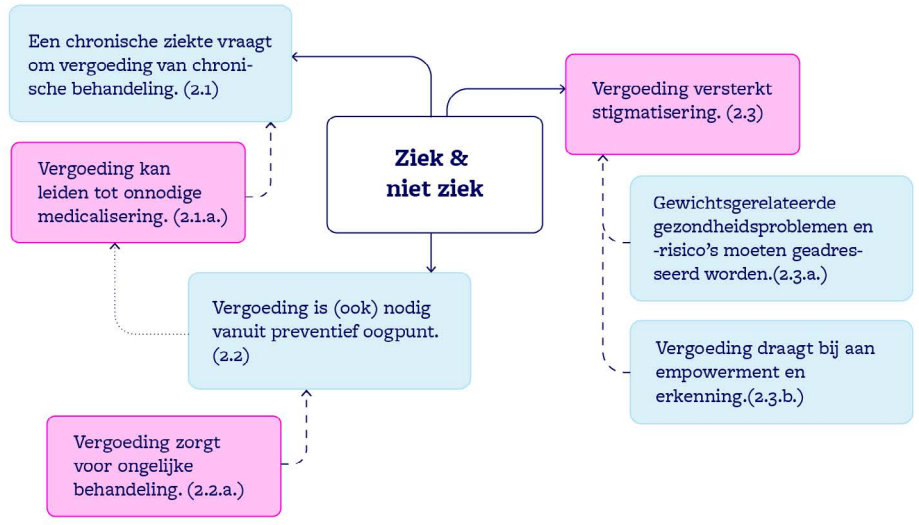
Een chronische ziekte vraagt om vergoeding van chronische behandeling. (2.1)

Vergoeding kan leiden tot onnodige medicalisering. (2.1.a.)

Ziek & niet ziek

Vergoeding versterkt stigmatisering. (2.3)

Gewichtsgerelateerde gezondheidsproblemen en -risico's moeten geadresseerd worden.(2.3.a.)

Vergoeding is (ook) nodig vanuit preventief oogpunt. (2.2)

Vergoeding draagt bij aan empowerment en erkenning.(2.3.b.)

Vergoeding zorgt voor ongelijke behandeling. (2.2.a.)